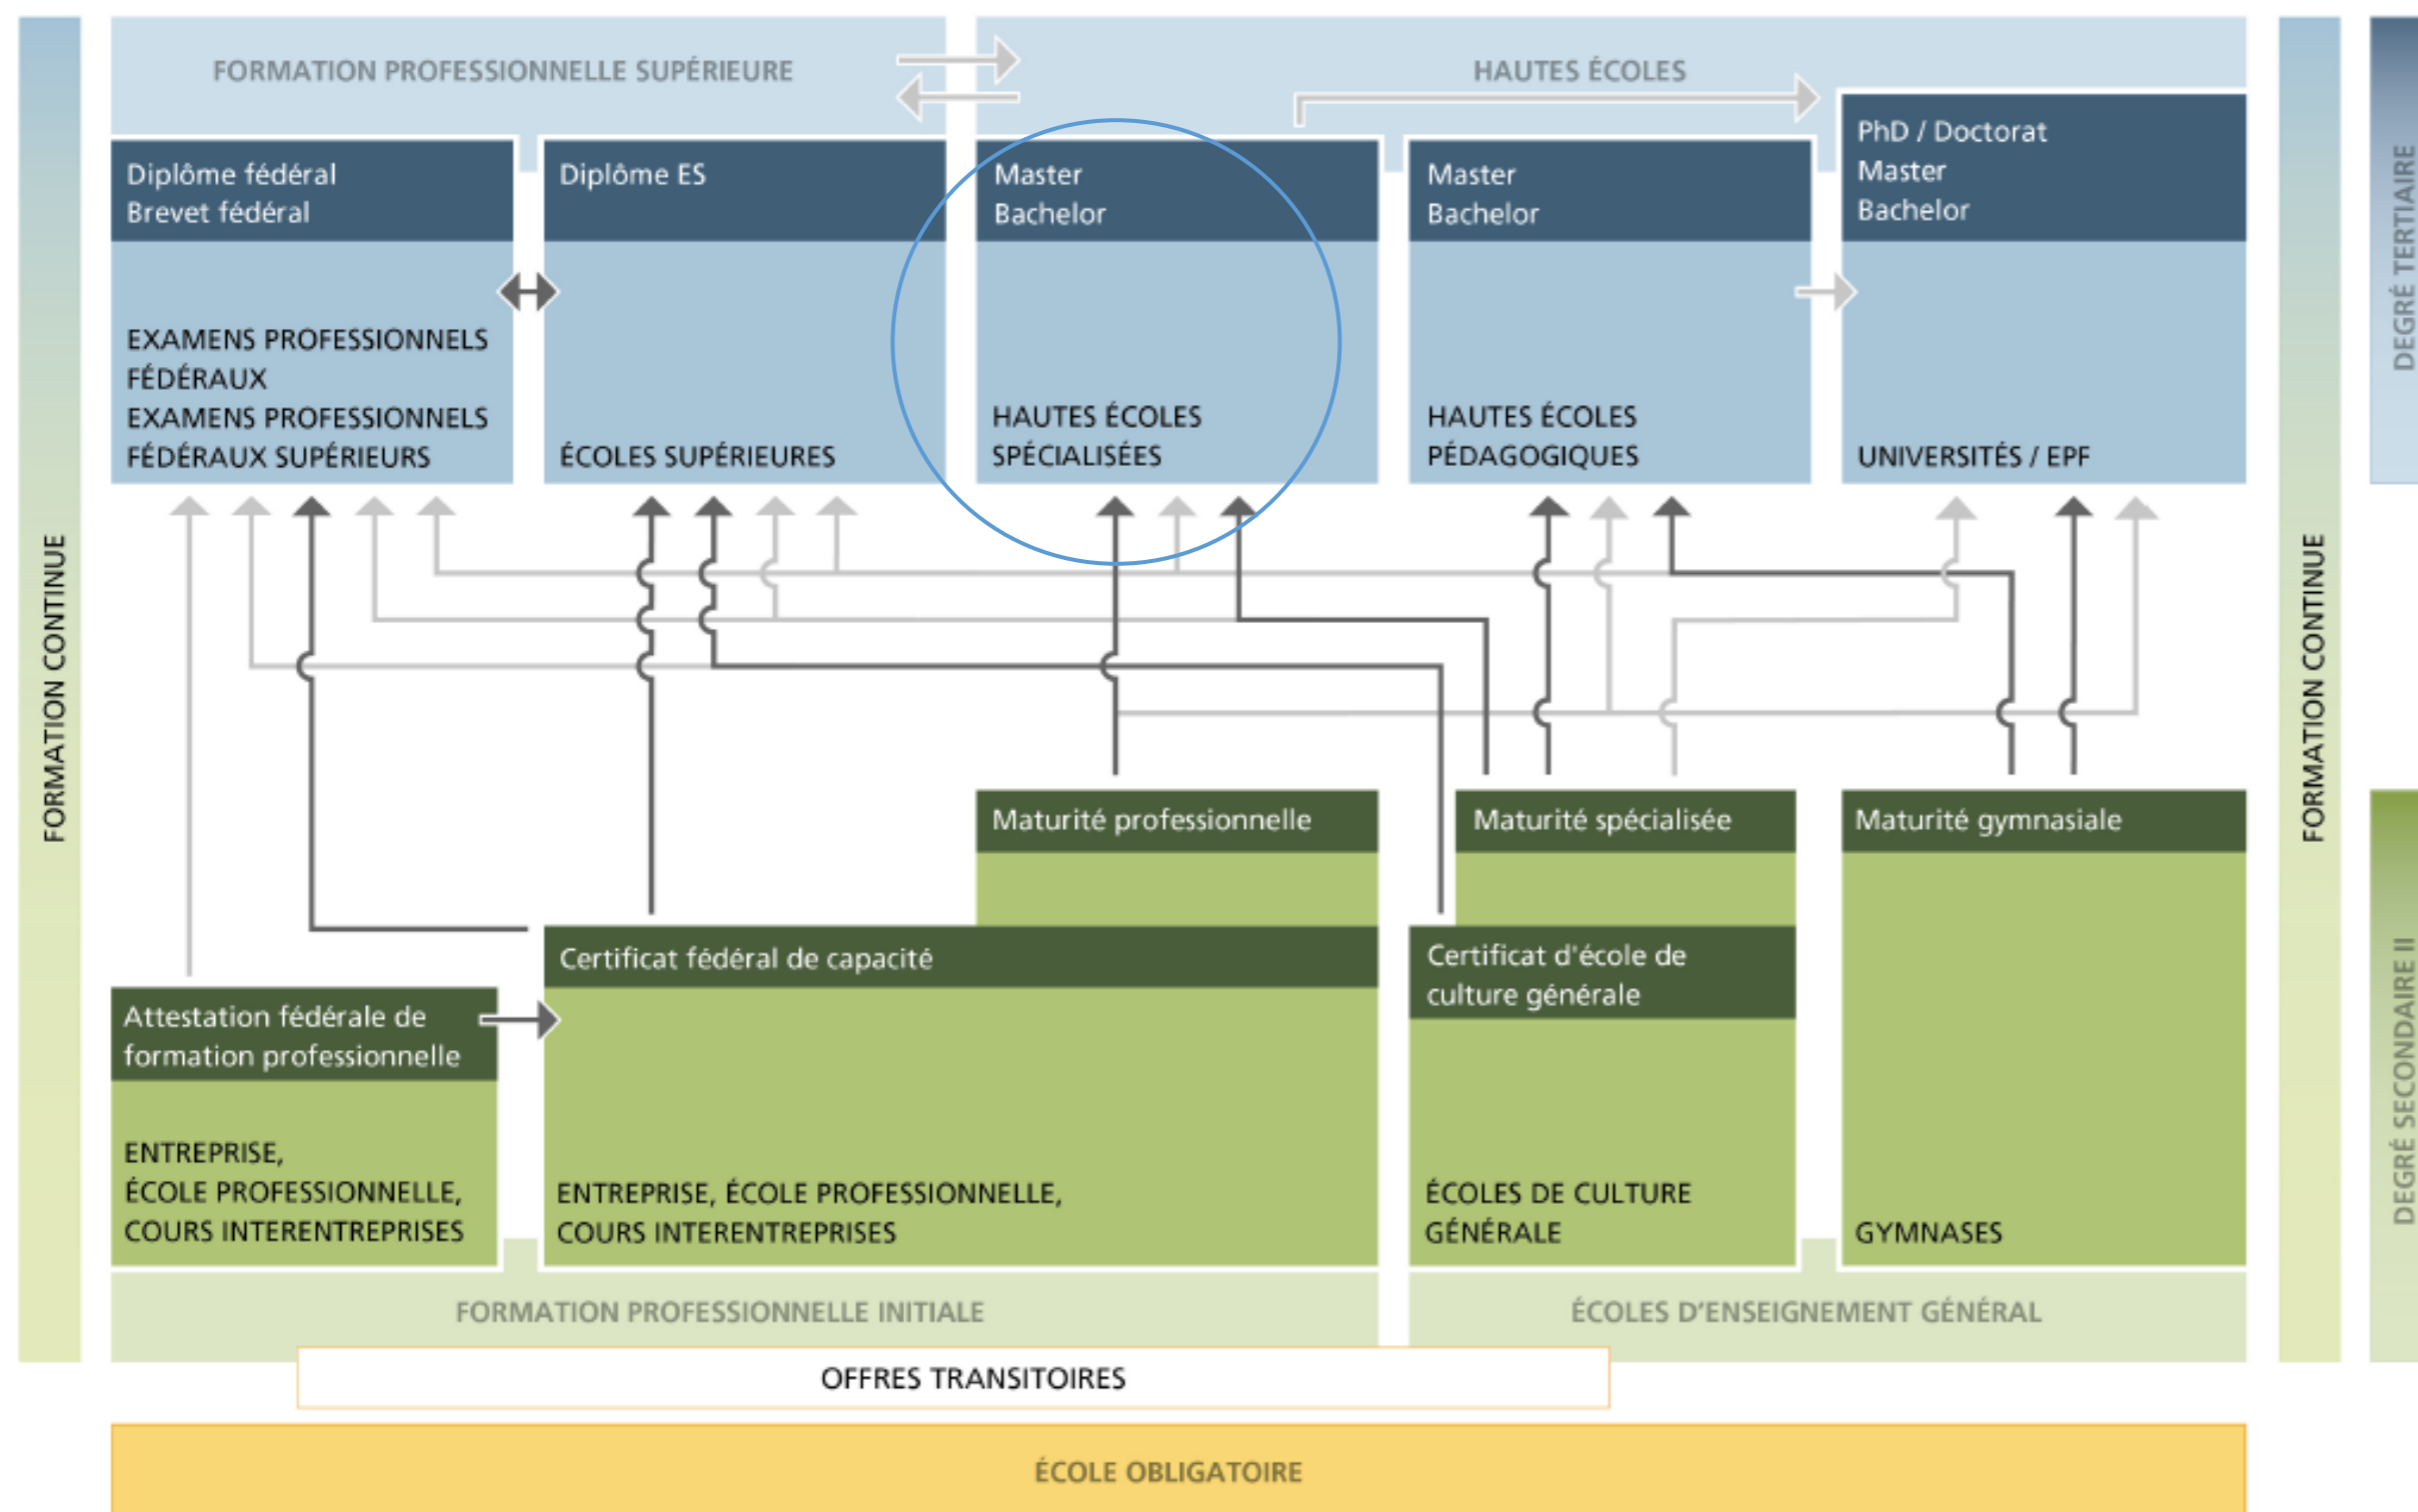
FORMATION PROFESSIONNELLE SUPÉRIEURE

HAUTES ÉCOLES

Diplôme fédéral
Brevet fédéral

EXAMENS PROFESSIONNELS FÉDÉRAUX
EXAMENS PROFESSIONNELS FÉDÉRAUX SUPÉRIEURS

Diplôme ES

ÉCOLES SUPÉRIEURES

Master
Bachelor

HAUTES ÉCOLES SPÉCIALISÉES

Master
Bachelor

HAUTES ÉCOLES PÉDAGOGIQUES

PhD / Doctorat
Master
Bachelor

UNIVERSITÉS / EPF

DEGRÉ TERTIAIRE

FORMATION CONTINUE

FORMATION CONTINUE

Maturité professionnelle

Maturité spécialisée

Maturité gymnasiale

Certificat fédéral de capacité

Certificat d'école de culture générale

Attestation fédérale de formation professionnelle

ENTREPRISE, ÉCOLE PROFESSIONNELLE, COURS INTERENTREPRISES

ENTREPRISE, ÉCOLE PROFESSIONNELLE, COURS INTERENTREPRISES

ÉCOLES DE CULTURE GÉNÉRALE

GYMNASES

DEGRÉ SECONDAIRE II

FORMATION PROFESSIONNELLE INITIALE

ÉCOLES D'ENSEIGNEMENT GÉNÉRAL

OFFRES TRANSITOIRES

ÉCOLE OBLIGATOIRE